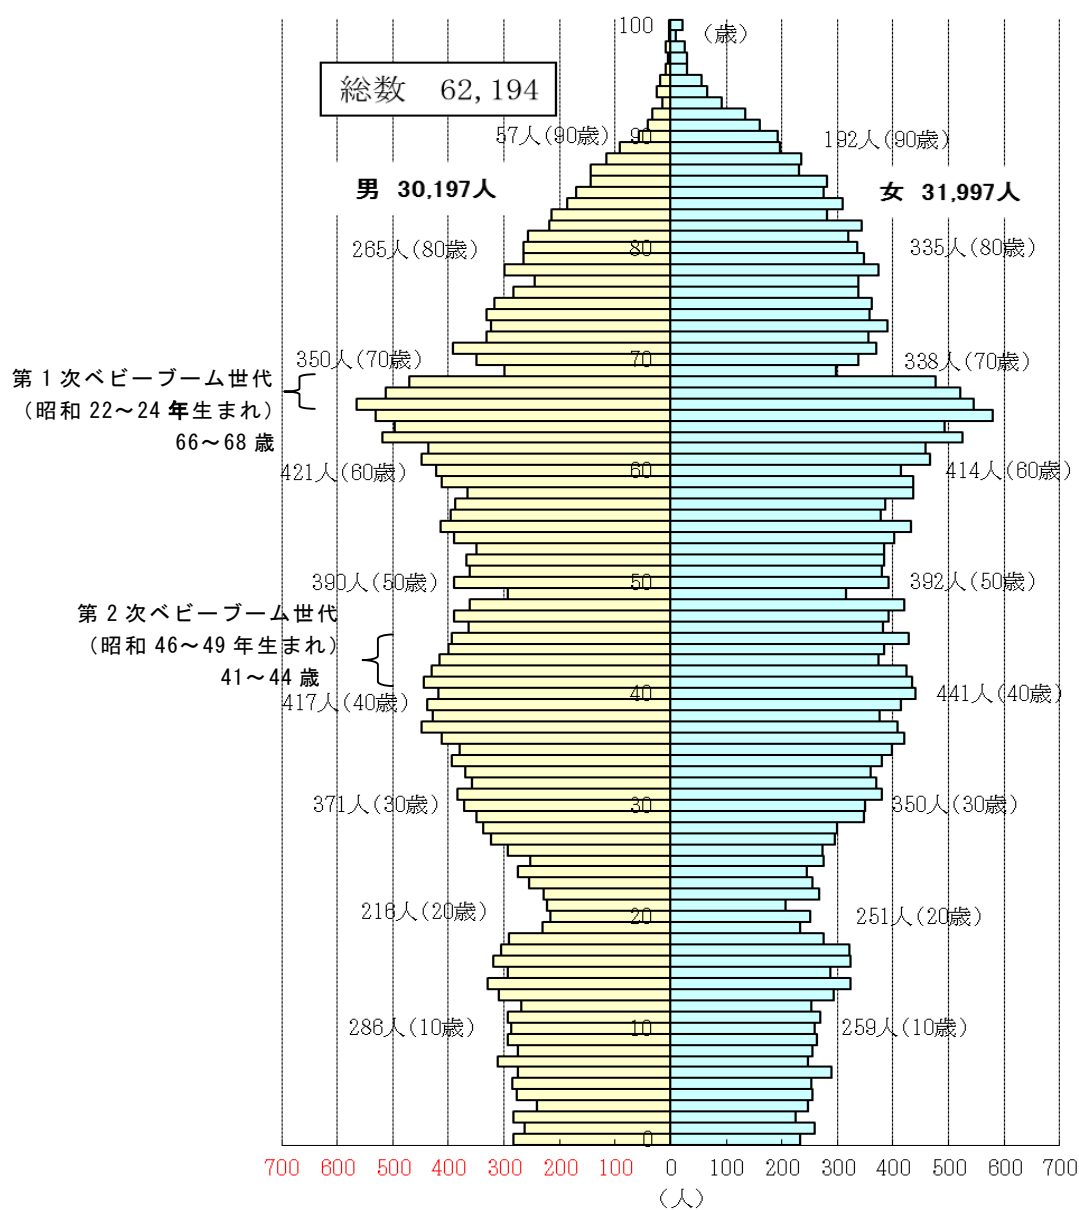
総数　62,194

100 (歳)

57人(90歳) 90 192人(90歳)

男 30,197人

女 31,997人

265人(80歳) 80 335人(80歳)

第１次ベビーブーム世代
(昭和 22～24 年生まれ)
66～68 歳

350人(70歳) 70 338人(70歳)

421人(60歳) 60 414人(60歳)

390人(50歳) 50 392人(50歳)

第２次ベビーブーム世代
(昭和 46～49 年生まれ)
41～44 歳

417人(40歳) 40 441人(40歳)

371人(30歳) 30 350人(30歳)

216人(20歳) 20 251人(20歳)

286人(10歳) 10 259人(10歳)

0

700 600 500 400 300 200 100 0 100 200 300 400 500 600 700
(人)